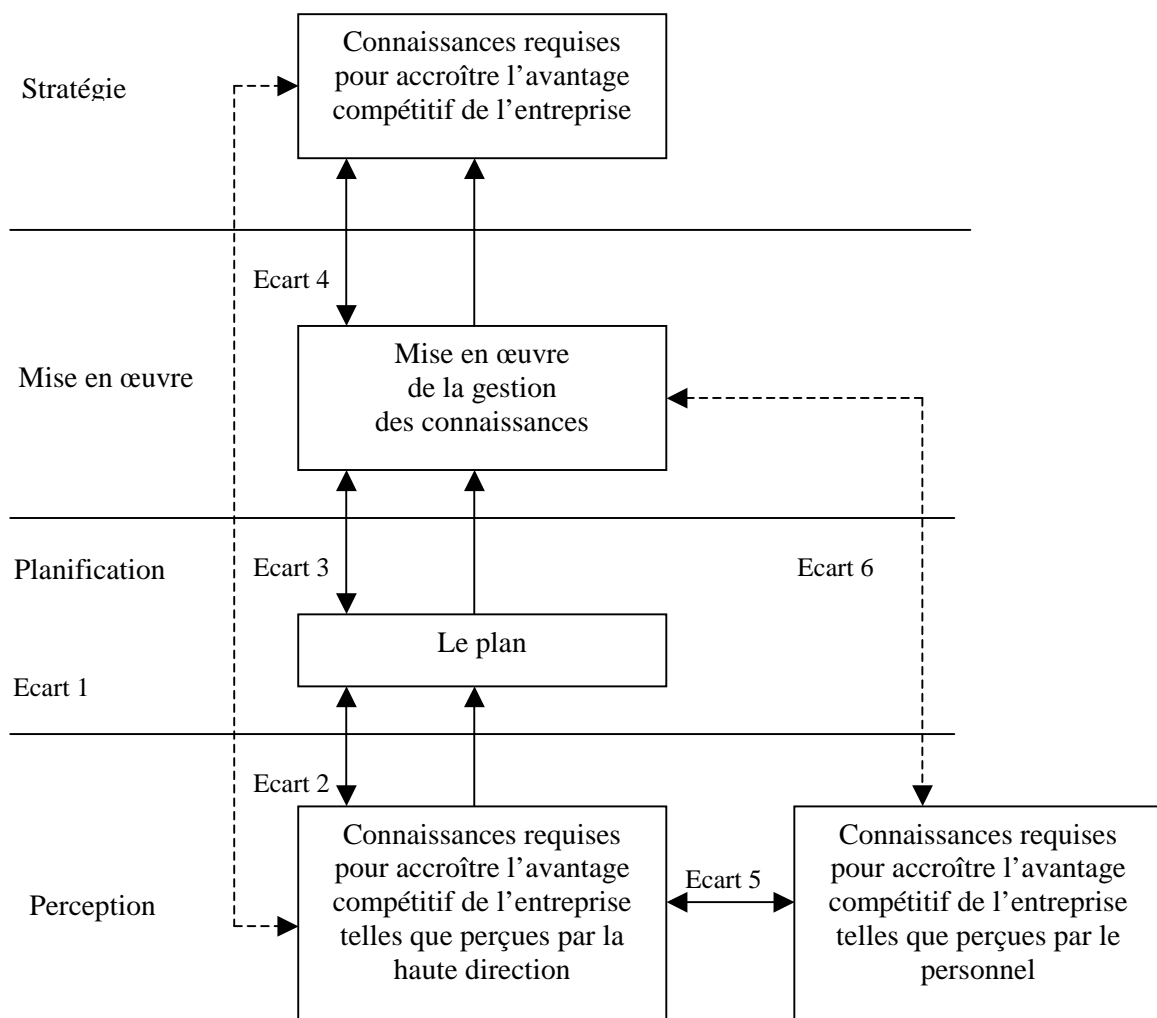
Stratégie

Connaissances requises pour accroître l'avantage compétitif de l'entreprise

Ecart 4

Mise en œuvre

Mise en œuvre de la gestion des connaissances

Planification

Ecart 3

Ecart 6

Le plan

Ecart 1

Ecart 2

Perception

Connaissances requises pour accroître l'avantage compétitif de l'entreprise telles que perçues par la haute direction

Ecart 5

Connaissances requises pour accroître l'avantage compétitif de l'entreprise telles que perçues par le personnel